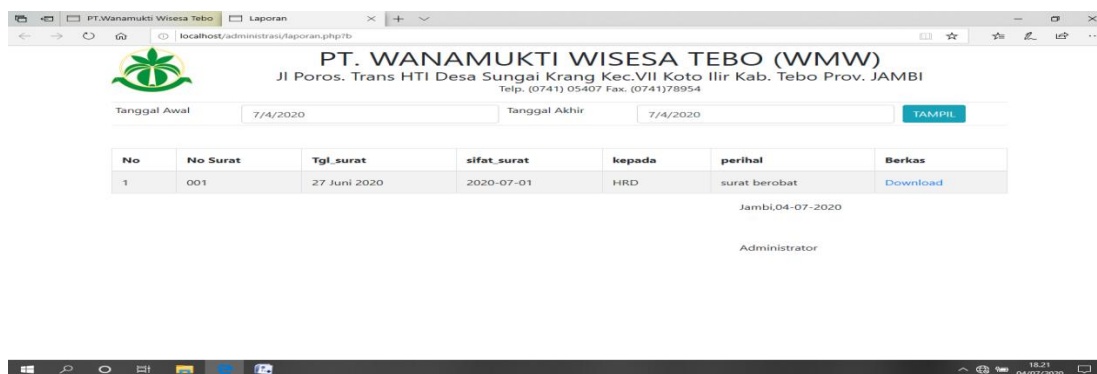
PT.Wanamukti Wisesa Tebo | Laporan

localhost/administrasi/laporan.php?b

PT. WANAMUKTI WISESA TEBO (WMW)
Jl Poros. Trans HTI Desa Sungai Krang Kec.VII Koto Ilir Kab. Tebo Prov. JAMBI
Telp. (0741) 05407 Fax. (0741)78954

Tanggal Awal 7/4/2020 Tanggal Akhir 7/4/2020 TAMPIL

| No | No Surat | Tgl_surat | sifat_surat | kepada | perihal | Berkas |
|---|---|---|---|---|---|---|
| 1 | 001 | 27 Juni 2020 | 2020-07-01 | HRD | surat berobat | Download |

Jambi,04-07-2020

Administrator

18.21
04/07/2020